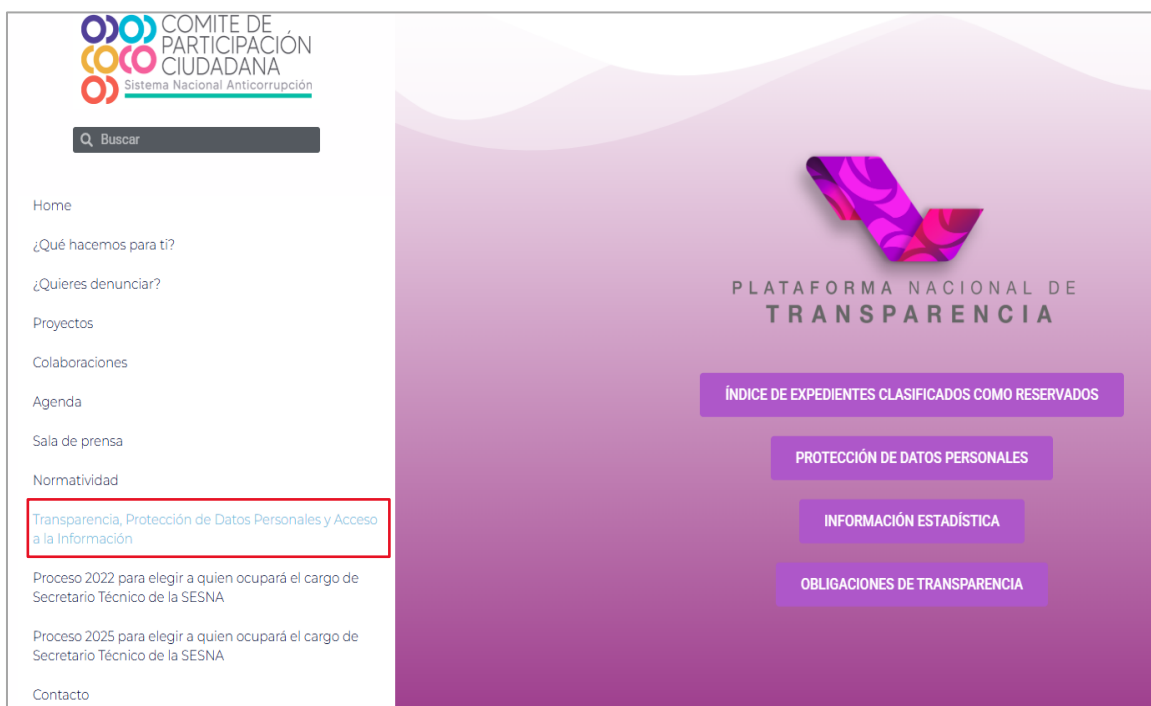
COMITE DE PARTICIPACIÓN CIUDADANA
Sistema Nacional Anticorrupción

Buscar

Home

¿Qué hacemos para ti?

¿Quieres denunciar?

Proyectos

Colaboraciones

Agenda

Sala de prensa

Normatividad

Transparencia, Protección de Datos Personales y Acceso a la Información

Proceso 2022 para elegir a quien ocupará el cargo de Secretario Técnico de la SESNA

Proceso 2025 para elegir a quien ocupará el cargo de Secretario Técnico de la SESNA

Contacto

PLATAFORMA NACIONAL DE TRANSPARENCIA

ÍNDICE DE EXPEDIENTES CLASIFICADOS COMO RESERVADOS

PROTECCIÓN DE DATOS PERSONALES

INFORMACIÓN ESTADÍSTICA

OBLIGACIONES DE TRANSPARENCIA